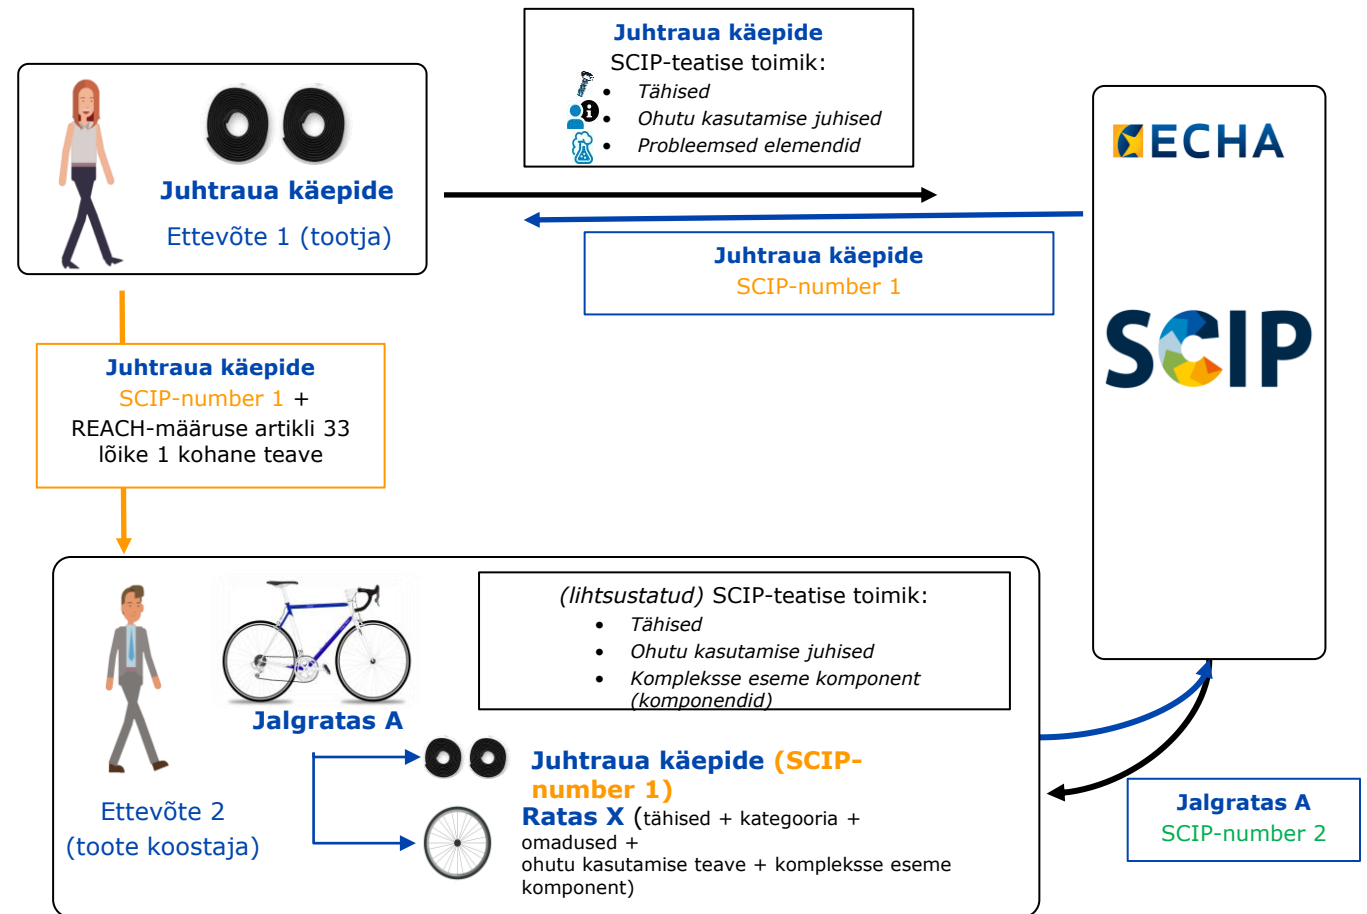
Juhtraua käepide
SCIP-teatise toimik:
- Tähised
- Ohutu kasutamise juhised
- Probleemsed elemendid

Juhtraua käepide
Ettevõte 1 (tootja)

ECHA

Juhtraua käepide
SCIP-number 1

SCIP

Juhtraua käepide
SCIP-number 1 +
REACH-määruse artikli 33 lõike 1 kohane teave

(lihtsustatud) SCIP-teatise toimik:
- Tähised
- Ohutu kasutamise juhised
- Komplekse eseme komponent (komponendid)

Jalgratas A

Juhtraua käepide (SCIP-number 1)
Ratas X (tähised + kategooria + omadused + ohutu kasutamise teave + komplekse eseme komponent)

Ettevõte 2
(toote koostaja)

Jalgratas A
SCIP-number 2